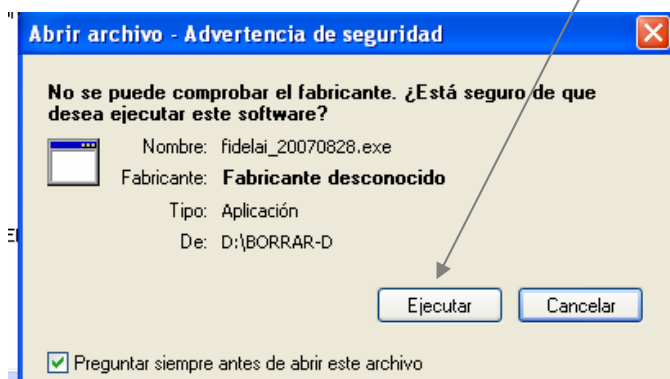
Abrir archivo - Advertencia de seguridad

No se puede comprobar el fabricante. ¿Está seguro de que desea ejecutar este software?

Nombre: fidelai_20070828.exe

Fabricante: Fabricante desconocido

Tipo: Aplicación

De: D:\BORRAR-D

Ejecutar

Cancelar

Preguntar siempre antes de abrir este archivo